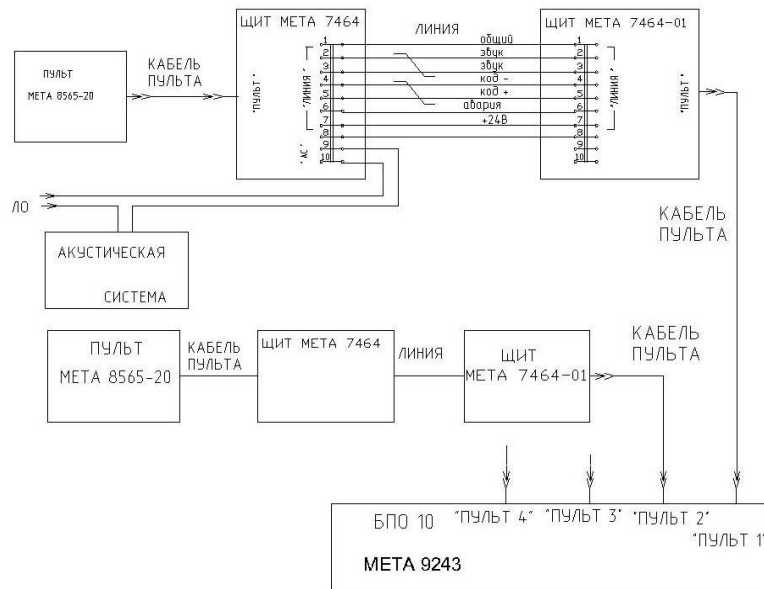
ПУЛЬТ
МЕТА 8565-20

КАБЕЛЬ
ПУЛЬТА

ЩИТ МЕТА 7464

"ПУЛЬТ"

"ЛИНИЯ"

"АС"

1
2
3
4
5
6
7
8
9
10

ЛИНИЯ

общий
звук
звук
код -
код +
авария
+24В

ЩИТ МЕТА 7464-01

1
2
3
4
5
6
7
8
9
10

"ЛИНИЯ"

"ПУЛЬТ"

ЛО

АКУСТИЧЕСКАЯ
СИСТЕМА

КАБЕЛЬ
ПУЛЬТА

ПУЛЬТ
МЕТА 8565-20

КАБЕЛЬ
ПУЛЬТА

ЩИТ МЕТА 7464

ЛИНИЯ

ЩИТ
МЕТА 7464-01

КАБЕЛЬ
ПУЛЬТА

БПО 10

"ПУЛЬТ 4" "ПУЛЬТ 3" "ПУЛЬТ 2" "ПУЛЬТ 1"

МЕТА 9243